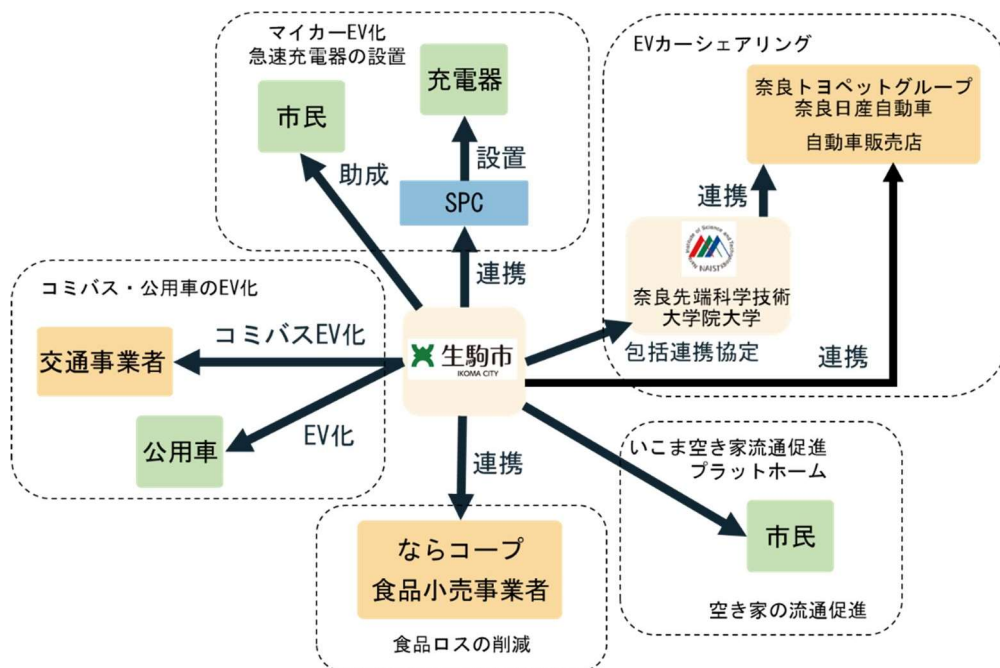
マイカーEV化
急速充電器の設置

充電器

市民

設置

助成

SPC

EVカーシェアリング

奈良トヨペットグループ
奈良日産自動車

自動車販売店

連携

奈良先端科学技術
大学院大学

連携

コミバス・公用車のEV化

コミバスEV化

交通事業者

生駒市
IKOMA CITY

包括連携協定

連携

EV化

公用車

連携

いこま空き家流通促進
プラットホーム

市民

ならコープ
食品小売事業者

食品ロスの削減

空き家の流通促進